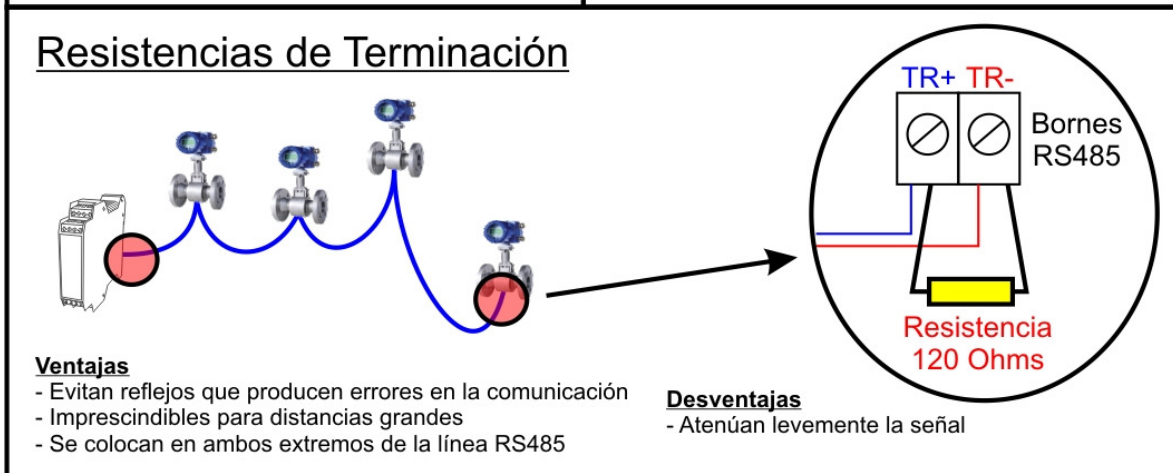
Resistencias de Terminación

TR+ TR-

Bornes RS485

Resistencia 120 Ohms

Ventajas
- Evitan reflejos que producen errores en la comunicación
- Imprescindibles para distancias grandes
- Se colocan en ambos extremos de la línea RS485

Desventajas
- Atenúan levemente la señal